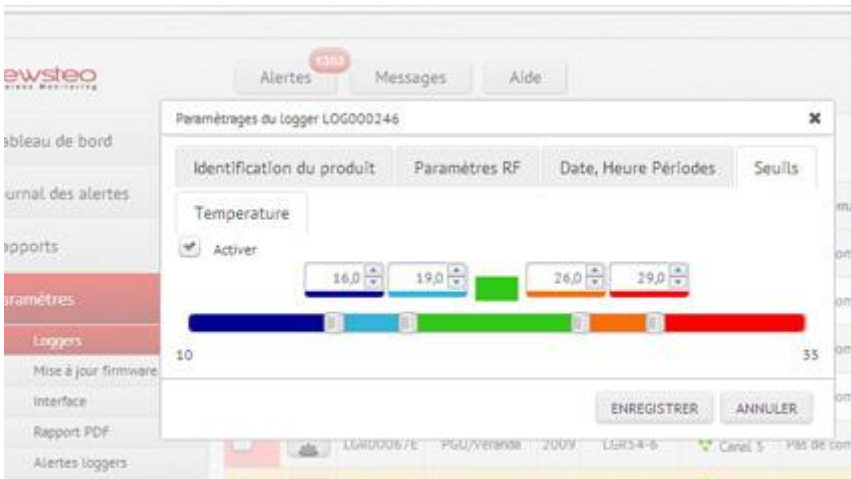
ewsteo

Alertes 1303 Messages Aide

ableau de bord
urnal des alertes
apports
aramètres
Loggers
Mise à jour firmware
Interface
Rapport PDF
Alertes loggers

Paramétrages du logger LOG000246 ✖

Identification du produit | Paramètres RF | Date, Heure Périodes | Seuils

Temperature

Activer

16,0 19,0 26,0 29,0

10 35

ENREGISTRER ANNULER

LGR00067E PGU/Veranda 2009 LGR54-6 Canal 5 Pas de com